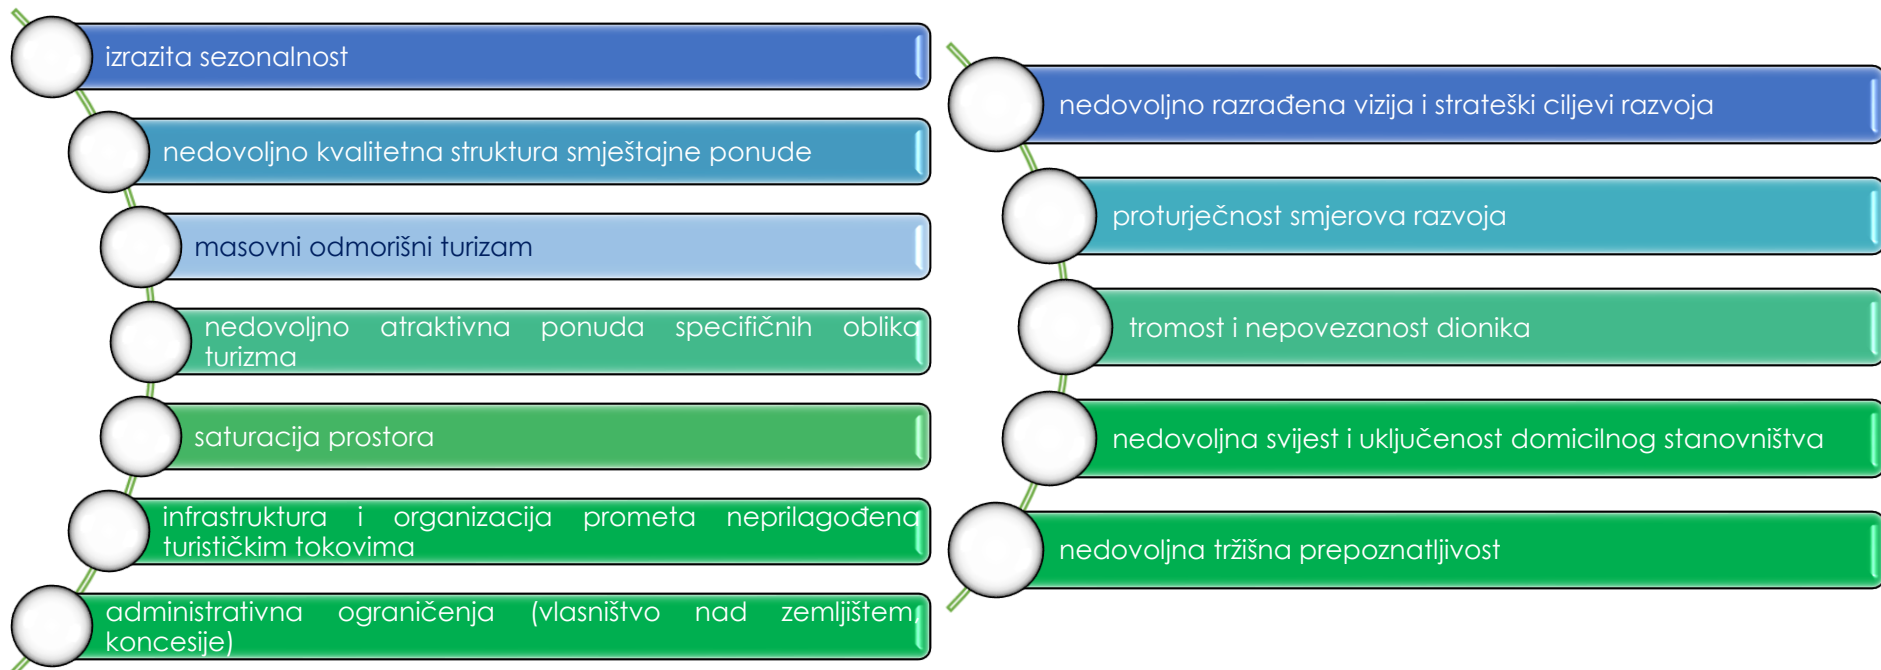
izrazita sezonalnost

nedovoljno kvalitetna struktura smještajne ponude

masovni odmorišni turizam

nedovoljno atraktivna ponuda specifičnih oblika turizma

saturacija prostora

infrastruktura i organizacija prometa neprilagođena turističkim tokovima

administrativna ograničenja (vlasništvo nad zemljištem, koncesije)

nedovoljno razrađena vizija i strateški ciljevi razvoja

proturječnost smjerova razvoja

tromost i nepovezanost dionika

nedovoljna svijest i uključenost domicilnog stanovništva

nedovoljna tržišna prepoznatljivost